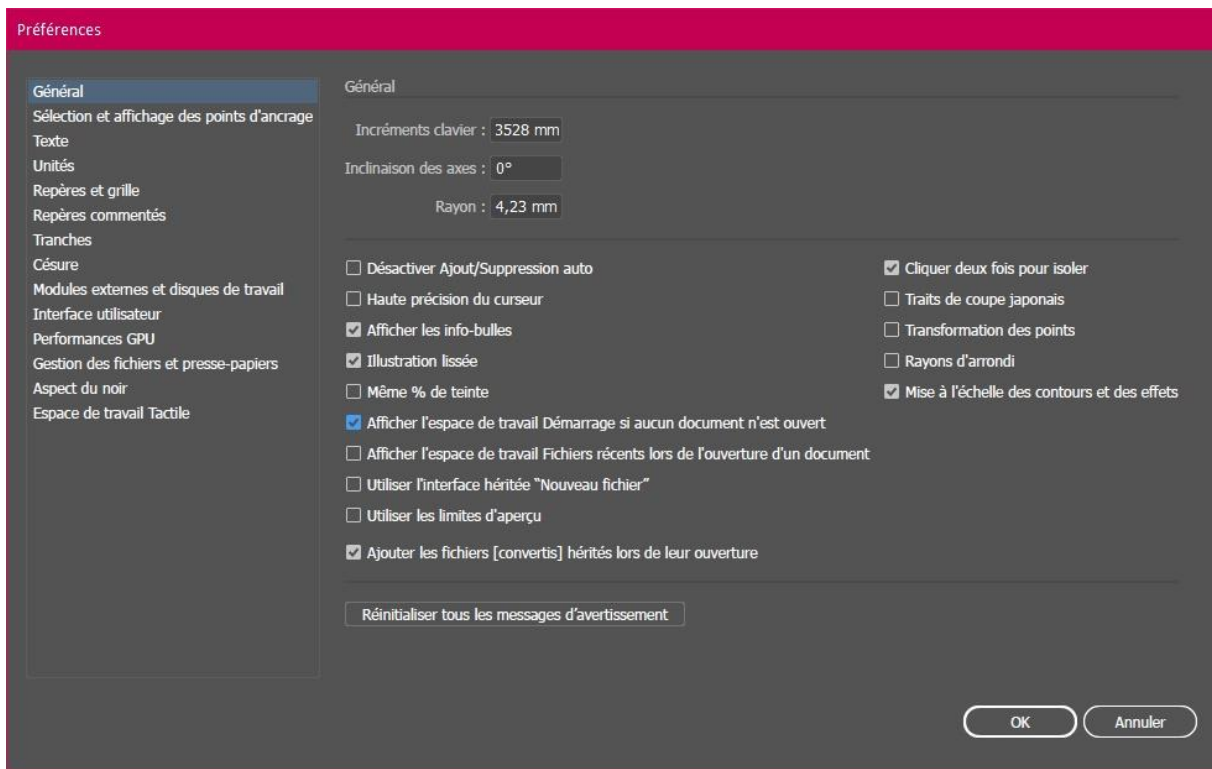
Préférences

Général
Sélection et affichage des points d'ancrage
Texte
Unités
Repères et grille
Repères commentés
Tranches
Césure
Modules externes et disques de travail
Interface utilisateur
Performances GPU
Gestion des fichiers et presse-papiers
Aspect du noir
Espace de travail Tactile

Général

Incréments clavier : 3528 mm
Inclinaison des axes : 0°
Rayon : 4,23 mm

Désactiver Ajout/Suppression auto
Haute précision du curseur
Afficher les info-bulles
Illustration lissée
Même % de teinte
Afficher l'espace de travail Démarrage si aucun document n'est ouvert
Afficher l'espace de travail Fichiers récents lors de l'ouverture d'un document
Utiliser l'interface héritée "Nouveau fichier"
Utiliser les limites d'aperçu
Ajouter les fichiers [convertis] hérités lors de leur ouverture

Cliquer deux fois pour isoler
Traits de coupe japonais
Transformation des points
Rayons d'arrondi
Mise à l'échelle des contours et des effets

Réinitialiser tous les messages d'avertissement

OK
Annuler